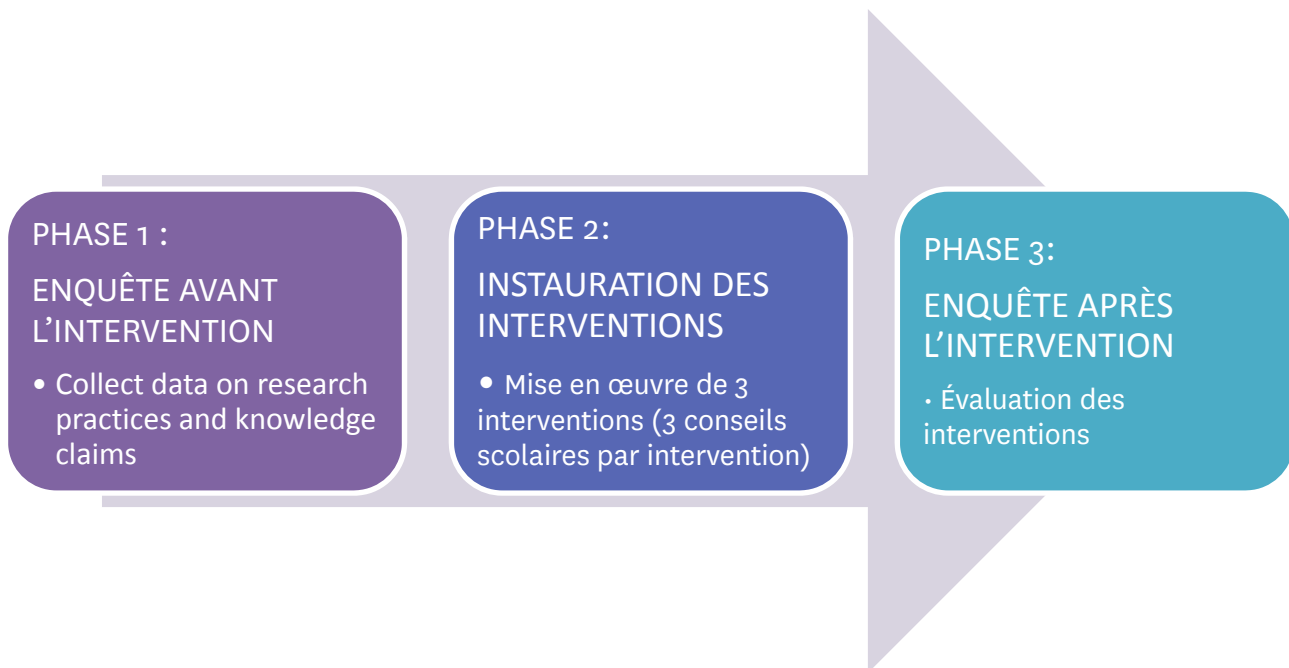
PHASE 1 :

ENQUÊTE AVANT L'INTERVENTION

• Collect data on research practices and knowledge claims

PHASE 2:

INSTAURATION DES INTERVENTIONS

• Mise en œuvre de 3 interventions (3 conseils scolaires par intervention)

PHASE 3:

ENQUÊTE APRÈS L'INTERVENTION

· Évaluation des interventions